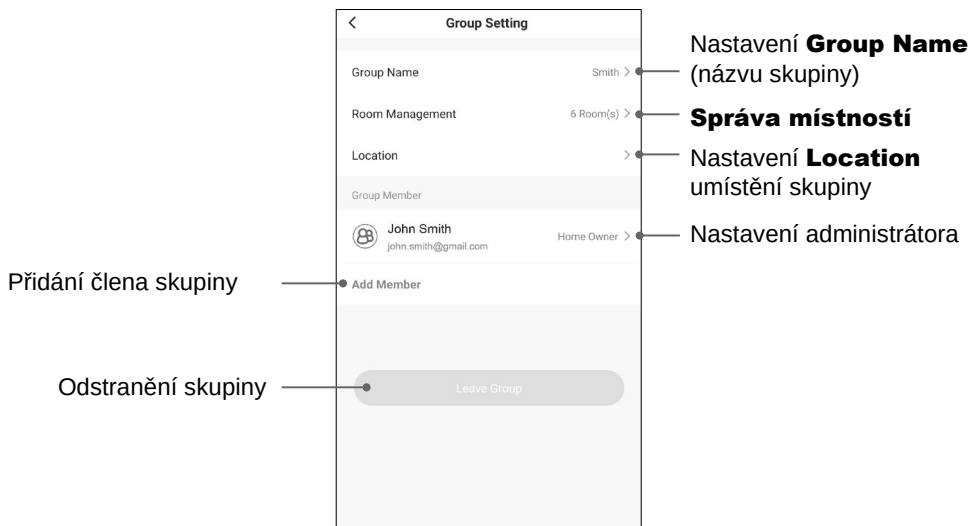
<
Group Setting

Group Name
Smith >

Room Management
6 Room(s) >

Location
>

Group Member

John Smith
john.smith@gmail.com
Home Owner >

Add Member

Leave Group

Nastavení **Group Name** (názvu skupiny)

**Správa místností**

Nastavení **Location** umístění skupiny

Nastavení administrátora

Přidání člena skupiny

Odstranění skupiny